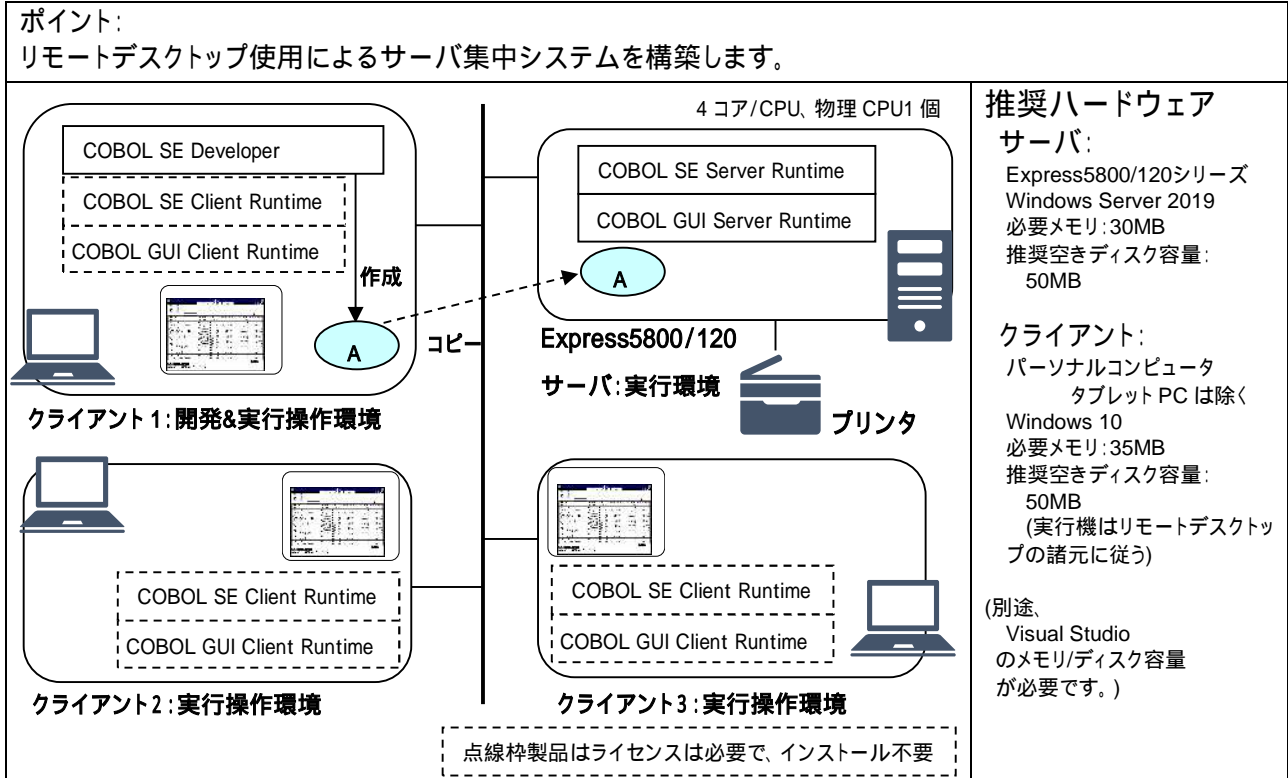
ポイント:
リモートデスクトップ使用によるサーバ集中システムを構築します。

COBOL SE Developer
COBOL SE Client Runtime
COBOL GUI Client Runtime
作成
A
クライアント1:開発&実行操作環境

コピー

4 コア/CPU、物理 CPU1 個
COBOL SE Server Runtime
COBOL GUI Server Runtime
A
Express5800/120
サーバ:実行環境
プリンタ

COBOL SE Client Runtime
COBOL GUI Client Runtime
クライアント2:実行操作環境

COBOL SE Client Runtime
COBOL GUI Client Runtime
クライアント3:実行操作環境

点線枠製品はライセンスは必要で、インストール不要

推奨ハードウェア
サーバ:
Express5800/120シリーズ
Windows Server 2019
必要メモリ:30MB
推奨空きディスク容量:
50MB

クライアント:
パーソナルコンピュータ
タブレット PC は除く
Windows 10
必要メモリ:35MB
推奨空きディスク容量:
50MB
(実行機はリモートデスクトップの諸元に従う)

(別途、
Visual Studio
のメモリ/ディスク容量
が必要です。)